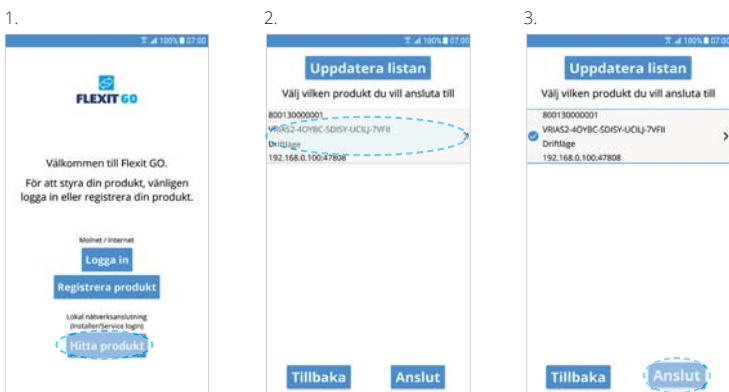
1.

100% 07:00

FLEXIT GO

Välkommen till Flexit GO.

För att styra din produkt, vänligen logga in eller registrera din produkt.

Molnet / Internet

Logga in

Registrera produkt

Lokal nätverksanslutning (Installer/Service login)

Hitta produkt

2.

100% 07:00

Uppdatera listan

Välj vilken produkt du vill ansluta till

800130000001
VRIAS2-4OYBC-5DISY-UCILJ-7VFII
Driftläge
192.168.0.100:47808

Tillbaka

Anslut

3.

100% 07:00

Uppdatera listan

Välj vilken produkt du vill ansluta till

800130000001
VRIAS2-4OYBC-5DISY-UCILJ-7VFII
Driftläge
192.168.0.100:47808

Tillbaka

Anslut